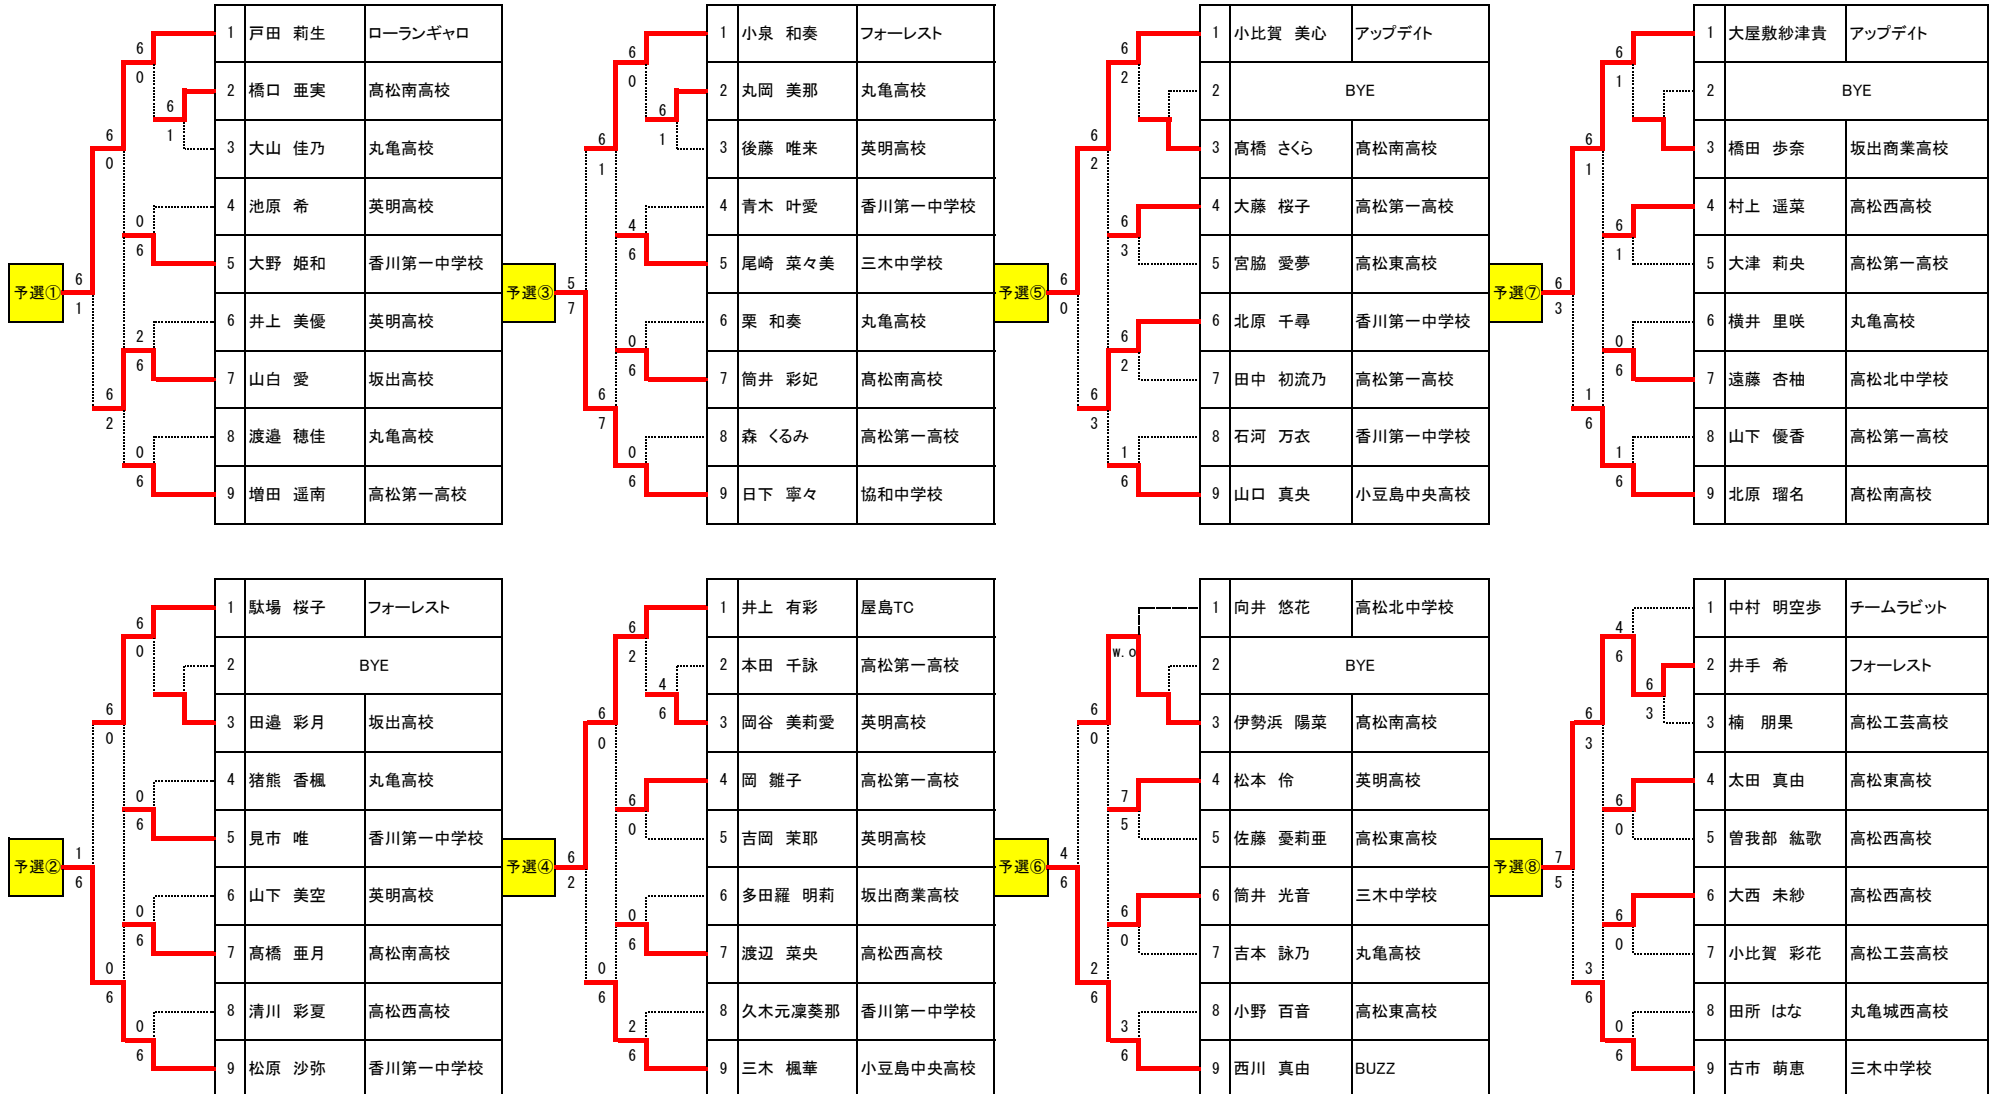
予選①

| | | |
|---|---|---|
| 1 | 戸田　莉生 | ローランギャロ |
| 2 | 橋口　亜実 | 高松南高校 |
| 3 | 大山　佳乃 | 丸亀高校 |
| 4 | 池原　希 | 英明高校 |
| 5 | 大野　姫和 | 香川第一中学校 |
| 6 | 井上　美優 | 英明高校 |
| 7 | 山白　愛 | 坂出高校 |
| 8 | 渡邉　穂佳 | 丸亀高校 |
| 9 | 増田　遥南 | 高松第一高校 |

6 0 6 1 6 0 0 6 6 1 2 6 6 2 0 6

予選③

| | | |
|---|---|---|
| 1 | 小泉　和奏 | フォーレスト |
| 2 | 丸岡　美那 | 丸亀高校 |
| 3 | 後藤　唯来 | 英明高校 |
| 4 | 青木　叶愛 | 香川第一中学校 |
| 5 | 尾崎　菜々美 | 三木中学校 |
| 6 | 栗　和奏 | 丸亀高校 |
| 7 | 筒井　彩妃 | 高松南高校 |
| 8 | 森　くるみ | 高松第一高校 |
| 9 | 日下　寧々 | 協和中学校 |

6 0 6 1 6 1 4 6 5 7 0 6 6 7 0 6

予選⑤

| | | |
|---|---|---|
| 1 | 小比賀　美心 | アップデイト |
| 2 | | BYE |
| 3 | 高橋　さくら | 高松南高校 |
| 4 | 大藤　桜子 | 高松第一高校 |
| 5 | 宮脇　愛夢 | 高松東高校 |
| 6 | 北原　千尋 | 香川第一中学校 |
| 7 | 田中　初流乃 | 高松第一高校 |
| 8 | 石河　万衣 | 香川第一中学校 |
| 9 | 山口　真央 | 小豆島中央高校 |

6 2 6 2 6 3 6 0 6 2 6 3 1 6

予選⑦

| | | |
|---|---|---|
| 1 | 大屋敷紗津貴 | アップデイト |
| 2 | | BYE |
| 3 | 橋田　歩奈 | 坂出商業高校 |
| 4 | 村上　遥菜 | 高松西高校 |
| 5 | 大津　莉央 | 高松第一高校 |
| 6 | 横井　里咲 | 丸亀高校 |
| 7 | 遠藤　杏柚 | 高松北中学校 |
| 8 | 山下　優香 | 高松第一高校 |
| 9 | 北原　瑠名 | 高松南高校 |

6 1 6 1 6 1 6 3 0 6 1 6 1 6

予選②

| | | |
|---|---|---|
| 1 | 駄場　桜子 | フォーレスト |
| 2 | | BYE |
| 3 | 田邉　彩月 | 坂出高校 |
| 4 | 猪熊　香楓 | 丸亀高校 |
| 5 | 見市　唯 | 香川第一中学校 |
| 6 | 山下　美空 | 英明高校 |
| 7 | 髙橋　亜月 | 高松南高校 |
| 8 | 清川　彩夏 | 高松西高校 |
| 9 | 松原　沙弥 | 香川第一中学校 |

6 0 6 0 0 6 1 6 0 6 0 6 0 6

予選④

| | | |
|---|---|---|
| 1 | 井上　有彩 | 屋島TC |
| 2 | 本田　千詠 | 高松第一高校 |
| 3 | 岡谷　美莉愛 | 英明高校 |
| 4 | 岡　雛子 | 高松第一高校 |
| 5 | 吉岡　茉耶 | 英明高校 |
| 6 | 多田羅　明莉 | 坂出商業高校 |
| 7 | 渡辺　菜央 | 高松西高校 |
| 8 | 久木元凜葵那 | 香川第一中学校 |
| 9 | 三木　楓華 | 小豆島中央高校 |

6 2 4 6 6 0 6 0 6 2 0 6 0 6 2 6

予選⑥

| | | |
|---|---|---|
| 1 | 向井　悠花 | 高松北中学校 |
| 2 | | BYE |
| 3 | 伊勢浜　陽菜 | 高松南高校 |
| 4 | 松本　伶 | 英明高校 |
| 5 | 佐藤　愛莉亜 | 高松東高校 |
| 6 | 筒井　光音 | 三木中学校 |
| 7 | 吉本　詠乃 | 丸亀高校 |
| 8 | 小野　百音 | 高松東高校 |
| 9 | 西川　真由 | BUZZ |

W.O 6 0 7 5 4 6 6 0 2 6 3 6

予選⑧

| | | |
|---|---|---|
| 1 | 中村　明空歩 | チームラビット |
| 2 | 井手　希 | フォーレスト |
| 3 | 楠　朋果 | 高松工芸高校 |
| 4 | 太田　真由 | 高松東高校 |
| 5 | 曽我部　紘歌 | 高松西高校 |
| 6 | 大西　未紗 | 高松西高校 |
| 7 | 小比賀　彩花 | 高松工芸高校 |
| 8 | 田所　はな | 丸亀城西高校 |
| 9 | 古市　萌恵 | 三木中学校 |

4 6 6 3 6 3 6 0 7 5 6 0 3 6 0 6